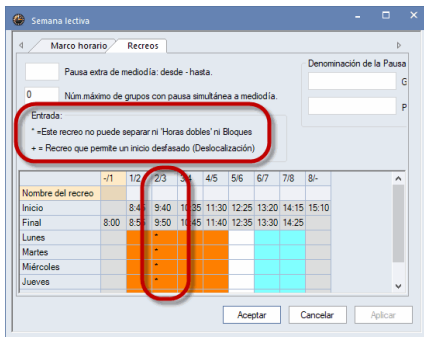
Semana lectiva

Marco horario | Recreos

Pausa extra de mediodía: desde - hasta.

0 Núm.máximo de grupos con pausa simultánea a mediodía.

Denominación de la Pausa

G

P

Entrada:
* =Este recreo no puede separar ni 'Horas dobles' ni Bloques
+ = Recreo que permite un inicio desfasado (Deslocalización)

| | -/1 | 1/2 | 2/3 | 3/4 | 4/5 | 5/6 | 6/7 | 7/8 | 8/- |
|---|---|---|---|---|---|---|---|---|---|
| Nombre del recreo | | | | | | | | | |
| Inicio | | 8:45 | 9:40 | 10:35 | 11:30 | 12:25 | 13:20 | 14:15 | 15:10 |
| Final | 8:00 | 8:55 | 9:50 | 10:45 | 11:40 | 12:35 | 13:30 | 14:25 | |
| Lunes | | | * | | | | | | |
| Martes | | | * | | | | | | |
| Miércoles | | | * | | | | | | |
| Jueves | | | * | | | | | | |

Aceptar Cancelar Aplicar